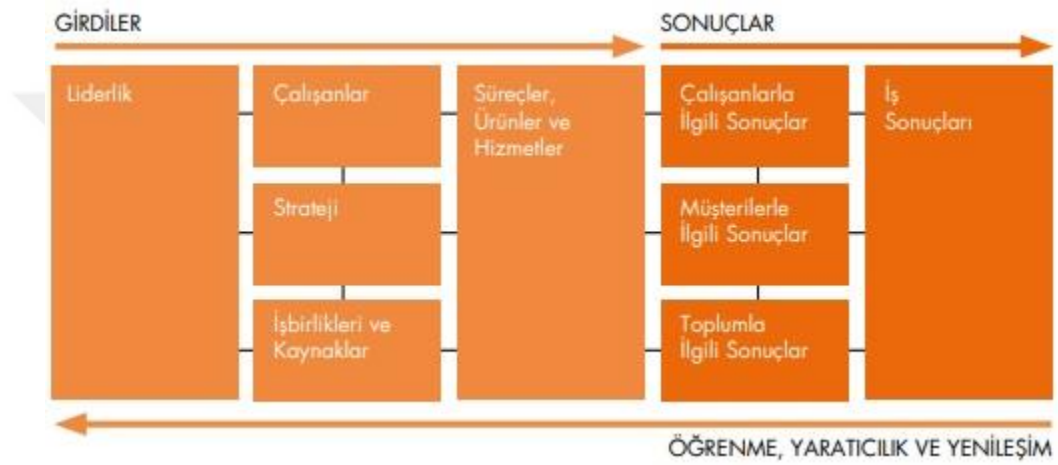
GİRDİLER

SONUÇLAR

Liderlik

Çalışanlar

Strateji

İşbirlikleri ve Kaynaklar

Süreçler, Ürünler ve Hizmetler

Çalışanlarla İlgili Sonuçlar

Müşterilerle İlgili Sonuçlar

Toplumla İlgili Sonuçlar

İş Sonuçları

ÖĞRENME, YARATICILIK VE YENİLEŞİM